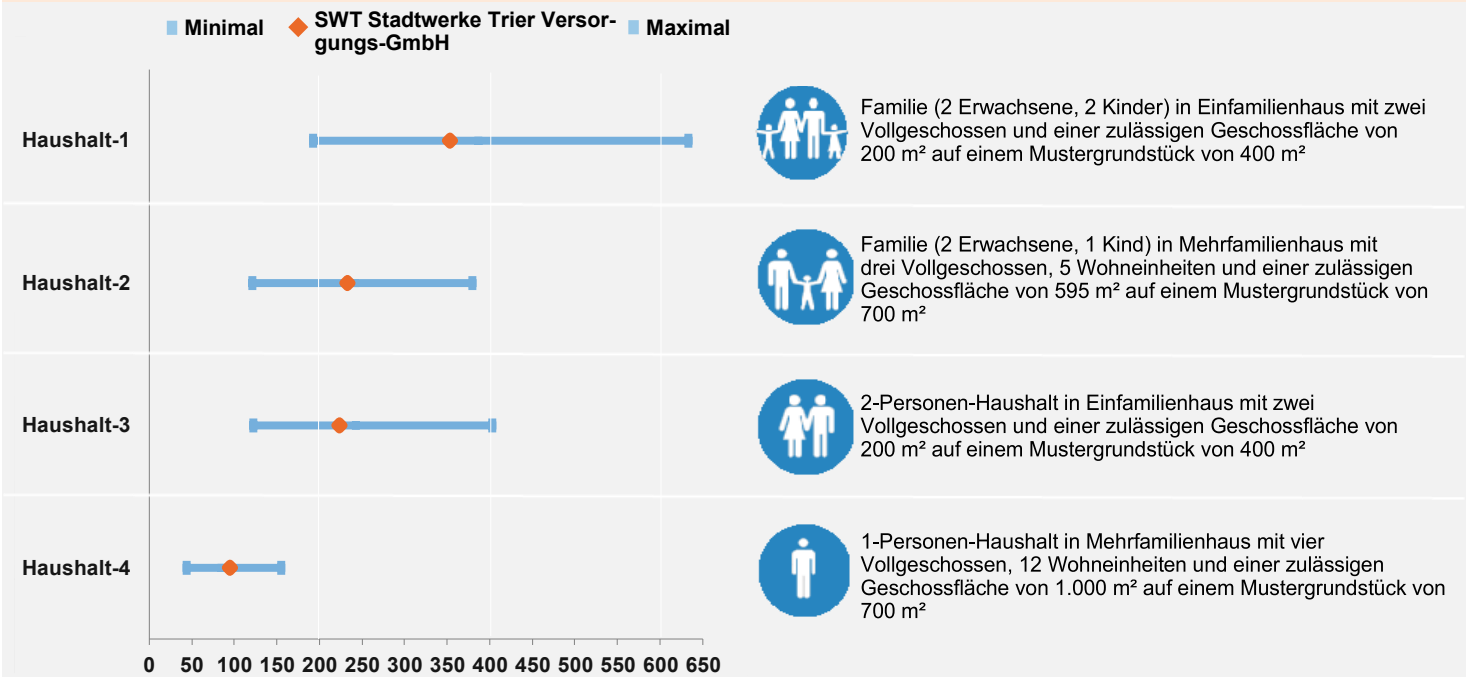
Minimal ◆ SWT Stadtwerke Trier Versorgungs-GmbH Maximal

Haushalt-1

Familie (2 Erwachsene, 2 Kinder) in Einfamilienhaus mit zwei Vollgeschossen und einer zulässigen Geschossfläche von 200 m² auf einem Mustergrundstück von 400 m²

Haushalt-2

Familie (2 Erwachsene, 1 Kind) in Mehrfamilienhaus mit drei Vollgeschossen, 5 Wohneinheiten und einer zulässigen Geschossfläche von 595 m² auf einem Mustergrundstück von 700 m²

Haushalt-3

2-Personen-Haushalt in Einfamilienhaus mit zwei Vollgeschossen und einer zulässigen Geschossfläche von 200 m² auf einem Mustergrundstück von 400 m²

Haushalt-4

1-Personen-Haushalt in Mehrfamilienhaus mit vier Vollgeschossen, 12 Wohneinheiten und einer zulässigen Geschossfläche von 1.000 m² auf einem Mustergrundstück von 700 m²

0 50 100 150 200 250 300 350 400 450 500 550 600 650